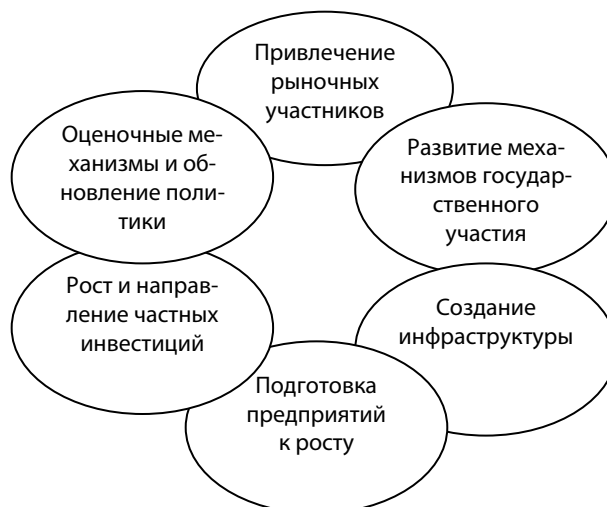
Привлечение рыночных участников

Развитие механизмов государственного участия

Создание инфраструктуры

Подготовка предприятий к росту

Рост и направление частных инвестиций

Оценочные механизмы и обновление политики